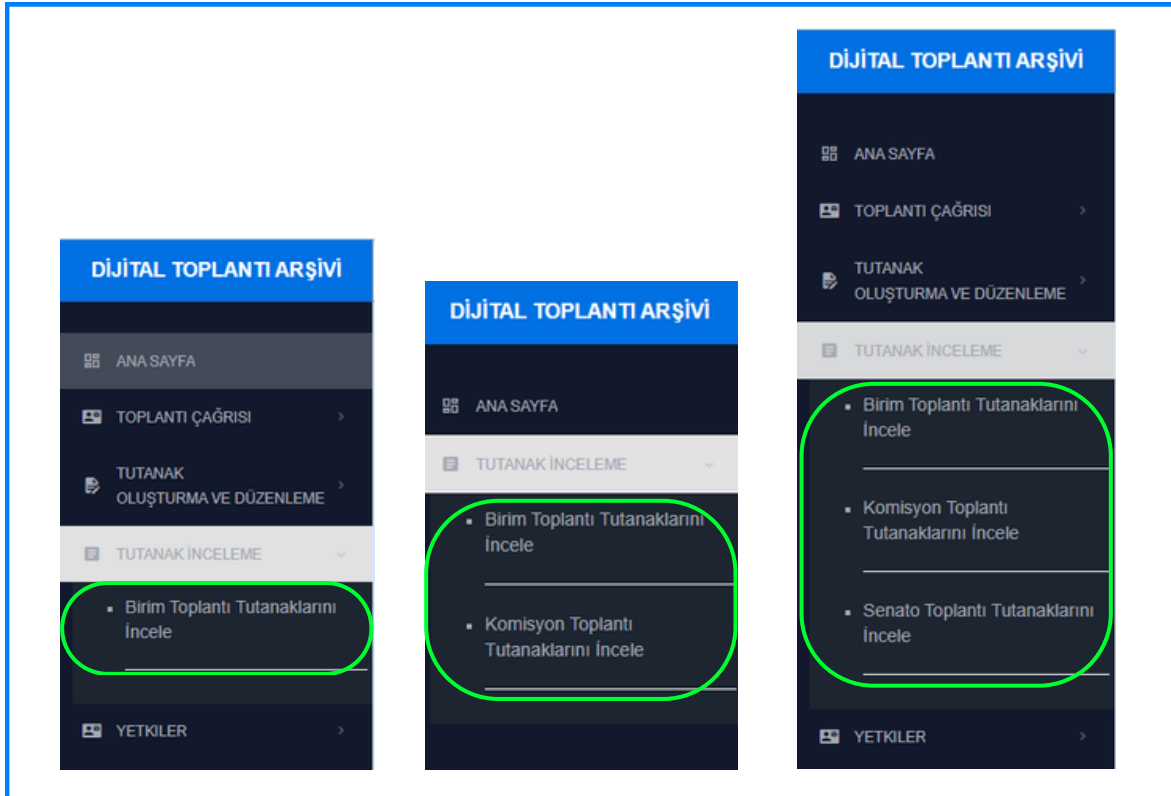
DİJİTAL TOPLANTI ARŞİVİ

ANA SAYFA

TOPLANTI ÇAĞRISI

TUTANAK OLUŞTURMA VE DÜZENLEME

TUTANAK İNCELEME

Birim Toplantı Tutanaklarını İncele

YETKILER

DİJİTAL TOPLANTI ARŞİVİ

ANA SAYFA

TUTANAK İNCELEME

Birim Toplantı Tutanaklarını İncele

Komisyon Toplantı Tutanaklarını İncele

DİJİTAL TOPLANTI ARŞİVİ

ANA SAYFA

TOPLANTI ÇAĞRISI

TUTANAK OLUŞTURMA VE DÜZENLEME

TUTANAK İNCELEME

Birim Toplantı Tutanaklarını İncele

Komisyon Toplantı Tutanaklarını İncele

Senato Toplantı Tutanaklarını İncele

YETKILER